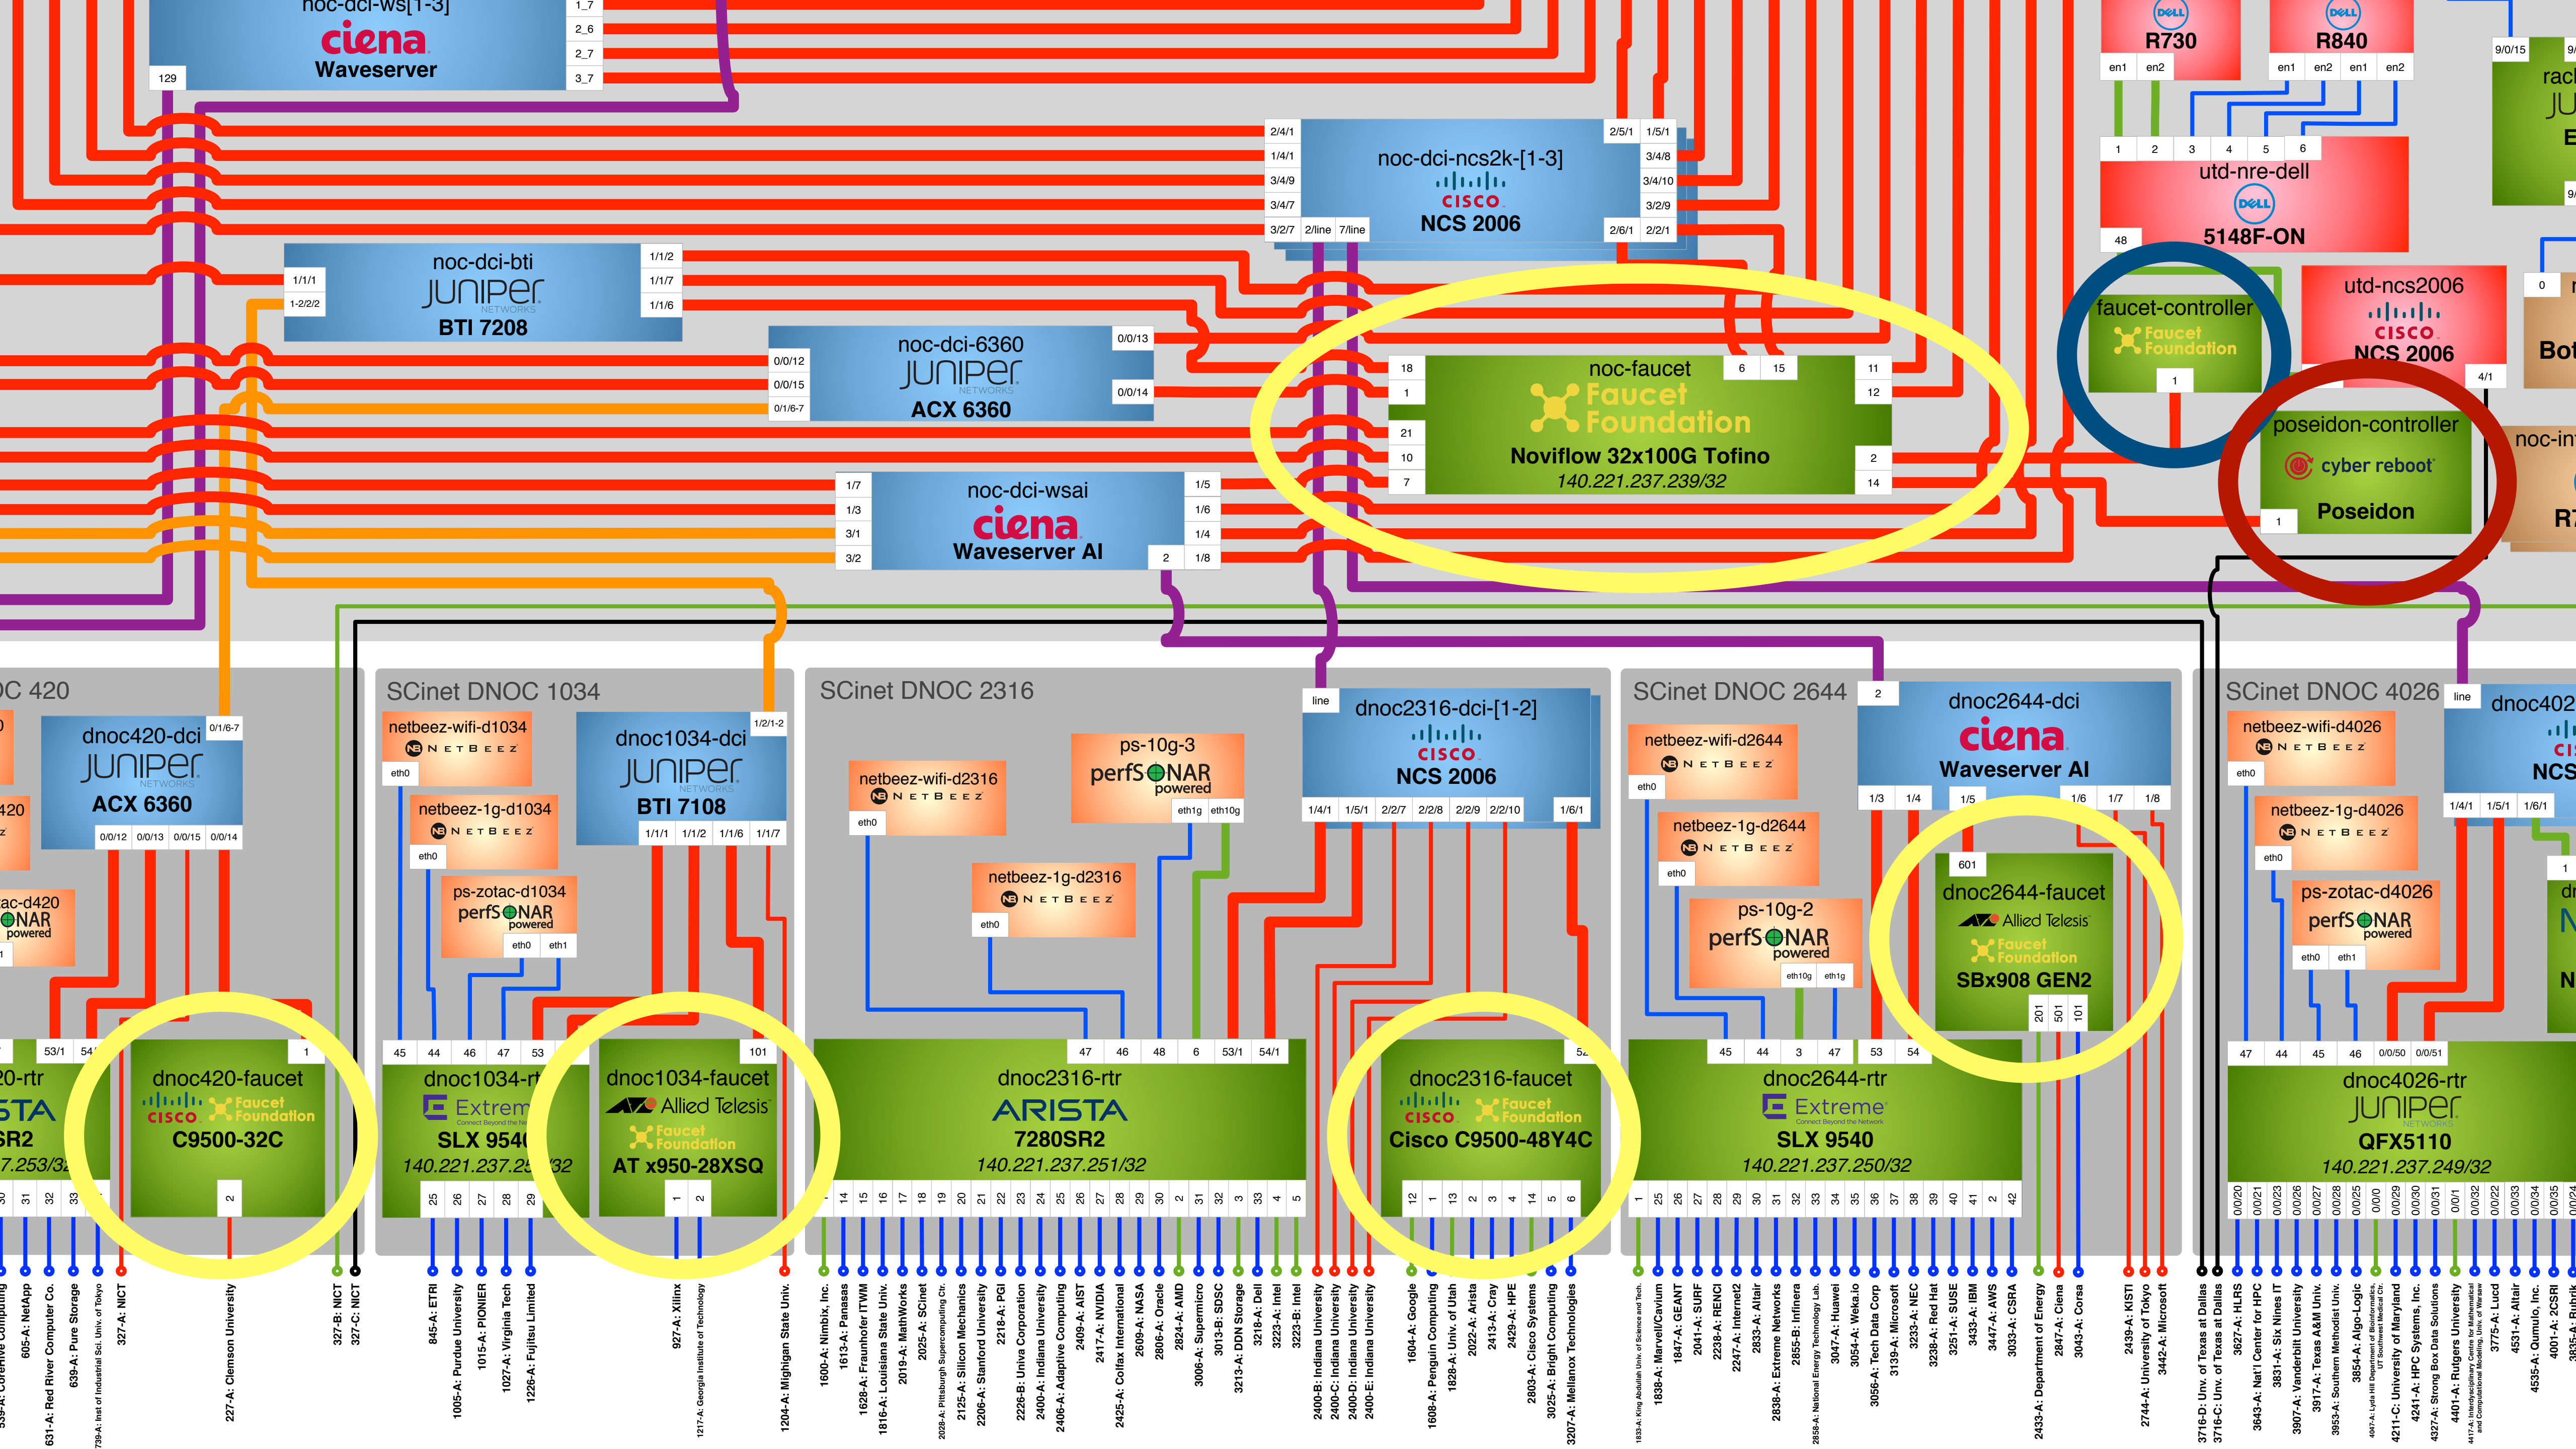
noc-dci-ws[1-3]
ciena
Waveserver
129
1_7
2_6
2_7
3_7

R730
en1 en2
R840
en1 en2 en1 en2
9/0/15

noc-dci-ncs2k-[1-3]
CISCO
NCS 2006
2/4/1 1/4/1 3/4/9 3/4/7 3/2/7 2/line 7/line
2/5/1 1/5/1 3/4/8 3/4/10 3/2/9 2/6/1 2/2/1

1 2 3 4 5 6
utd-nre-dell
5148F-ON
48

noc-dci-bti
JUNIPER
BTI 7208
1/1/1 1-2/2/2
1/1/2 1/1/7 1/1/6

noc-dci-6360
JUNIPER
ACX 6360
0/0/12 0/0/15 0/1/6-7
0/0/13 0/0/14

noc-faucet
Faucet Foundation
Noviflow 32x100G Tofino
140.221.237.239/32
18 1 21 10 7
6 15
11 12 2 14

faucet-controller
Faucet Foundation
1

utd-ncs2006
CISCO
NCS 2006
4/1

poseidon-controller
cyber reboot
Poseidon
1

noc-dci-wsai
ciena
Waveserver AI
1/7 1/3 3/1 3/2
1/5 1/6 1/4 1/8
2

SCinet DNOC 420
dnoc420-dci
JUNIPER
ACX 6360
0/1/6-7
0/0/12 0/0/13 0/0/15 0/0/14
perfSONAR powered
53/1 54
dnoc420-faucet
CISCO Faucet Foundation
C9500-32C
1
2

SCinet DNOC 1034
netbeez-wifi-d1034
NETBEEZ
eth0
netbeez-1g-d1034
NETBEEZ
eth0
dnoc1034-dci
JUNIPER
BTI 7108
1/2/1-2
1/1/1 1/1/2 1/1/6 1/1/7
ps-zotac-d1034
perfSONAR powered
eth0 eth1
45 44 46 47 53
dnoc1034-rtr
Extreme
SLX 9540
140.221.237.25/32
25 26 27 28 29
dnoc1034-faucet
Allied Telesis
Faucet Foundation
AT x950-28XSQ
101
1 2

SCinet DNOC 2316
netbeez-wifi-d2316
NETBEEZ
eth0
ps-10g-3
perfSONAR powered
eth1g eth10g
netbeez-1g-d2316
NETBEEZ
eth0
dnoc2316-dci-[1-2]
CISCO
NCS 2006
line
1/4/1 1/5/1 2/2/7 2/2/8 2/2/9 2/2/10 1/6/1
47 46 48 6 53/1 54/1
dnoc2316-rtr
ARISTA
7280SR2
140.221.237.251/32
dnoc2316-faucet
CISCO Faucet Foundation
Cisco C9500-48Y4C
52
12 1 13 2 3 4 14 5 6

SCinet DNOC 2644
netbeez-wifi-d2644
NETBEEZ
eth0
netbeez-1g-d2644
NETBEEZ
eth0
ps-10g-2
perfSONAR powered
eth10g eth1g
dnoc2644-dci
ciena
Waveserver AI
2
1/3 1/4 1/5 1/6 1/7 1/8
dnoc2644-faucet
Allied Telesis
Faucet Foundation
SBx908 GEN2
601
201 501 101
45 44 3 47 53 54
dnoc2644-rtr
Extreme
SLX 9540
140.221.237.250/32

SCinet DNOC 4026
netbeez-wifi-d4026
NETBEEZ
eth0
netbeez-1g-d4026
NETBEEZ
eth0
ps-zotac-d4026
perfSONAR powered
eth0 eth1
dnoc402
line
NCS
1/4/1 1/5/1 1/6/1
47 44 45 46 0/0/50 0/0/51
dnoc4026-rtr
JUNIPER
QFX5110
140.221.237.249/32

605-A: NetApp
631-A: Red River Computer Co.
639-A: Pure Storage
739-A: Inst of Industrial Sci. Univ. of Tokyo
327-A: NICT
227-A: Clemson University
327-B: NICT
327-C: NICT
845-A: ETRI
1005-A: Purdue University
1015-A: PIONIER
1027-A: Virginia Tech
1226-A: Fujitsu Limited
927-A: Xilinx
1217-A: Georgia Institute of Technology
1204-A: Michigan State Univ.
1600-A: Nimbix, Inc.
1613-A: Panasas
1628-A: Fraunhofer ITWM
1816-A: Louisiana State Univ.
2019-A: MathWorks
2025-A: SCinet
2028-A: Pittsburgh Supercomputing Ctr.
2125-A: Silicon Mechanics
2206-A: Stanford University
2218-A: PGI
2226-B: Univa Corporation
2400-A: Indiana University
2406-A: Adaptive Computing
2409-A: AIST
2417-A: NVIDIA
2425-A: Colfax International
2609-A: NASA
2806-A: Oracle
2824-A: AMD
3006-A: Supermicro
3013-B: SDSC
3213-A: DDN Storage
3218-A: Dell
3223-A: Intel
3223-B: Intel
2400-B: Indiana University
2400-C: Indiana University
2400-D: Indiana University
2400-E: Indiana University
1604-A: Google
1608-A: Penguin Computing
1828-A: Univ. of Utah
2022-A: Arista
2413-A: Cray
2429-A: HPE
2803-A: Cisco Systems
3025-A: Bright Computing
3207-A: Mellanox Technologies
1833-A: King Abdullah Univ. of Science and Tech.
1838-A: Marvell/Cavium
1847-A: GEANT
2041-A: SURF
2238-A: RENCI
2247-A: Internet2
2833-A: Altair
2838-A: Extreme Networks
2855-B: Infinera
2858-A: National Energy Technology Lab.
3047-A: Huawei
3054-A: Weka.io
3056-A: Tech Data Corp
3139-A: Microsoft
3233-A: NEC
3238-A: Red Hat
3251-A: SUSE
3433-A: IBM
3447-A: AWS
3033-A: CSRA
2433-A: Department of Energy
2847-A: Ciena
3043-A: Corsa
2439-A: KISTI
2744-A: University of Tokyo
3442-A: Microsoft
3716-D: Univ. of Texas at Dallas
3716-C: Univ. of Texas at Dallas
3627-A: HLRS
3643-A: Nat'l Center for HPC
3831-A: Six Nines IT
3907-A: Vanderbilt University
3917-A: Texas A&M Univ.
3953-A: Southern Methodist Univ.
3854-A: Algo-Logic
4011-A: UT Southwestern Medical Ctr.
4211-C: University of Maryland
4241-A: HPC Systems, Inc.
4327-A: Strong Box Data Solutions
4401-A: Rutgers University
3775-A: Lucd
4531-A: Altair
4535-A: Qumulo, Inc.
4001-A: 2CSRI